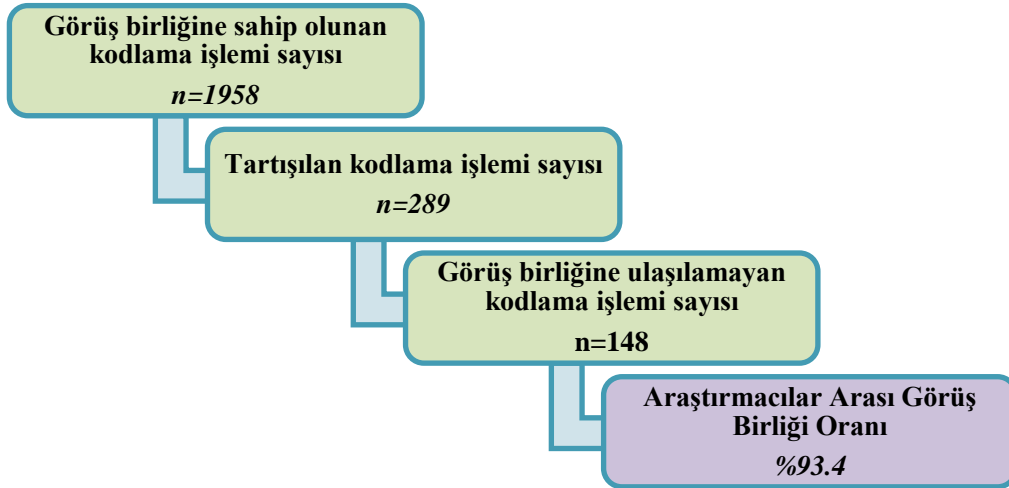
Görüş birliğine sahip olunan kodlama işlemi sayısı
n=1958

Tartışılan kodlama işlemi sayısı
n=289

Görüş birliğine ulaşılamayan kodlama işlemi sayısı
n=148

Araştırmacılar Arası Görüş Birliği Oranı
%93.4